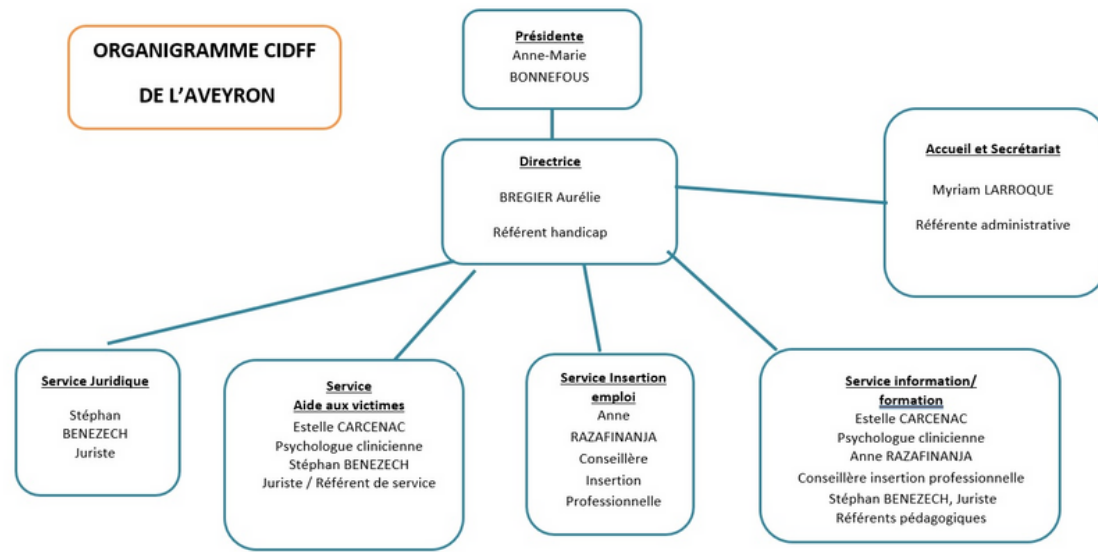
ORGANIGRAMME CIDFF DE L'AVEYRON

Présidente
Anne-Marie BONNEFOUS

Directrice
BREGIER Aurélie
Référent handicap

Accueil et Secrétariat
Myriam LARROQUE
Référente administrative

Service Juridique
Stéphan BENEZECH
Juriste

Service
Aide aux victimes
Estelle CARCENAC
Psychologue clinicienne
Stéphan BENEZECH
Juriste / Référent de service

Service Insertion emploi
Anne RAZAFINANJA
Conseillère Insertion Professionnelle

Service information/ formation
Estelle CARCENAC
Psychologue clinicienne
Anne RAZAFINANJA
Conseillère insertion professionnelle
Stéphan BENEZECH, Juriste
Référents pédagogiques